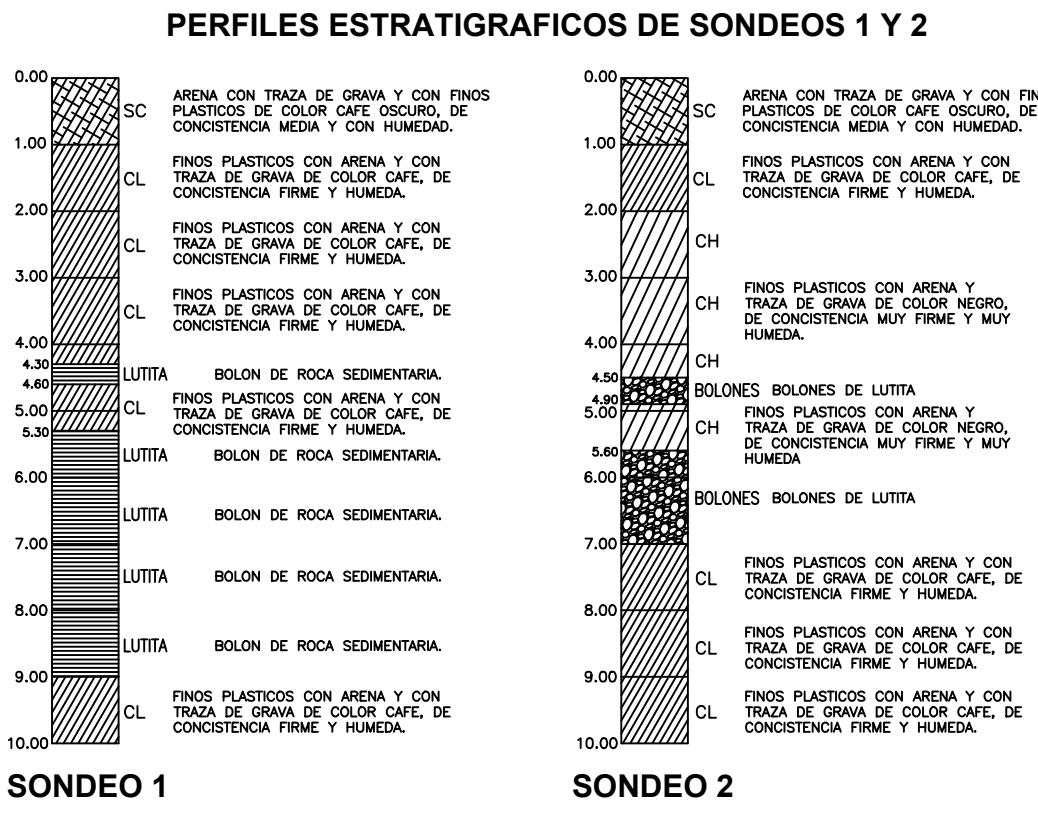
PERFILES ESTRATIGRAFICOS DE SONDEOS 1 Y 2

0.00
SC ARENA CON TRAZA DE GRAVA Y CON FINOS PLASTICOS DE COLOR CAFE OSCURO, DE CONCISTENCIA MEDIA Y CON HUMEDAD.
1.00
CL FINOS PLASTICOS CON ARENA Y CON TRAZA DE GRAVA DE COLOR CAFE, DE CONCISTENCIA FIRME Y HUMEDA.
2.00
CL FINOS PLASTICOS CON ARENA Y CON TRAZA DE GRAVA DE COLOR CAFE, DE CONCISTENCIA FIRME Y HUMEDA.
3.00
CL FINOS PLASTICOS CON ARENA Y CON TRAZA DE GRAVA DE COLOR CAFE, DE CONCISTENCIA FIRME Y HUMEDA.
4.00
4.30
LUTITA BOLON DE ROCA SEDIMENTARIA.
4.60
5.00
CL FINOS PLASTICOS CON ARENA Y CON TRAZA DE GRAVA DE COLOR CAFE, DE CONCISTENCIA FIRME Y HUMEDA.
5.30
LUTITA BOLON DE ROCA SEDIMENTARIA.
6.00
LUTITA BOLON DE ROCA SEDIMENTARIA.
7.00
LUTITA BOLON DE ROCA SEDIMENTARIA.
8.00
LUTITA BOLON DE ROCA SEDIMENTARIA.
9.00
CL FINOS PLASTICOS CON ARENA Y CON TRAZA DE GRAVA DE COLOR CAFE, DE CONCISTENCIA FIRME Y HUMEDA.
10.00

SONDEO 1

0.00
SC ARENA CON TRAZA DE GRAVA Y CON FIN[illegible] PLASTICOS DE COLOR CAFE OSCURO, DE CONCISTENCIA MEDIA Y CON HUMEDAD.
1.00
CL FINOS PLASTICOS CON ARENA Y CON TRAZA DE GRAVA DE COLOR CAFE, DE CONCISTENCIA FIRME Y HUMEDA.
2.00
CH
3.00
CH FINOS PLASTICOS CON ARENA Y TRAZA DE GRAVA DE COLOR NEGRO, DE CONCISTENCIA MUY FIRME Y MUY HUMEDA.
4.00
CH
4.50
BOLONES BOLONES DE LUTITA
4.90
5.00
CH FINOS PLASTICOS CON ARENA Y TRAZA DE GRAVA DE COLOR NEGRO, DE CONCISTENCIA MUY FIRME Y MUY HUMEDA
5.60
6.00
BOLONES BOLONES DE LUTITA
7.00
CL FINOS PLASTICOS CON ARENA Y CON TRAZA DE GRAVA DE COLOR CAFE, DE CONCISTENCIA FIRME Y HUMEDA.
8.00
CL FINOS PLASTICOS CON ARENA Y CON TRAZA DE GRAVA DE COLOR CAFE, DE CONCISTENCIA FIRME Y HUMEDA.
9.00
CL FINOS PLASTICOS CON ARENA Y CON TRAZA DE GRAVA DE COLOR CAFE, DE CONCISTENCIA FIRME Y HUMEDA.
10.00

SONDEO 2